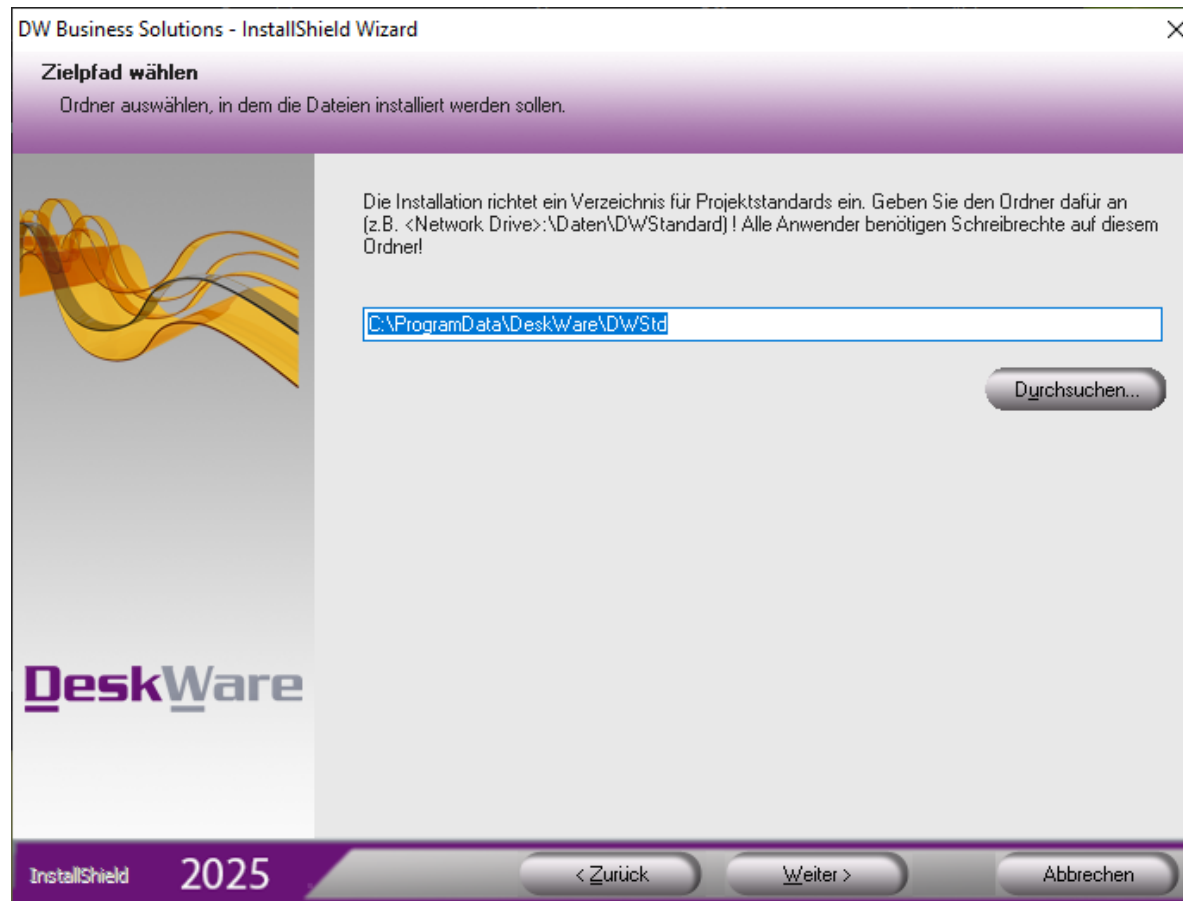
DW Business Solutions - InstallShield Wizard

Zielpfad wählen

Ordner auswählen, in dem die Dateien installiert werden sollen.

Die Installation richtet ein Verzeichnis für Projektstandards ein. Geben Sie den Ordner dafür an (z.B. <Network Drive>:\Daten\DWStandard) ! Alle Anwender benötigen Schreibrechte auf diesem Ordner!

C:\ProgramData\DeskWare\DWStd

Durchsuchen...

DeskWare

InstallShield 2025

< Zurück

Weiter >

Abbrechen